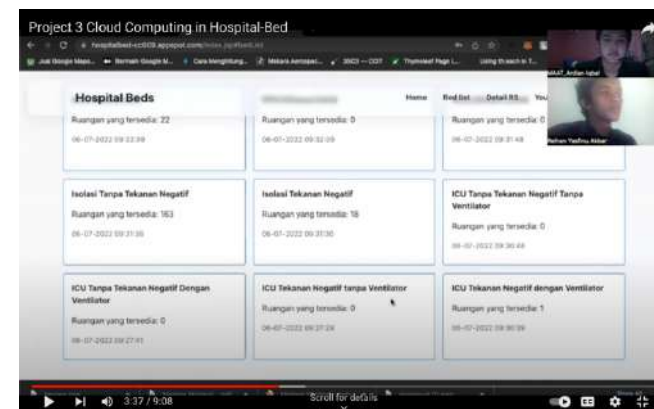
Project 3 Cloud Computing in Hospital-Bed

hospitalbed-cc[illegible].appspot.com/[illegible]

Hospital Beds

Home Bed list Detail RS You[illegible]

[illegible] Ardian Iqbal

Ilham Yasfinu Akbar

Ruangan yang tersedia: 22
06-07-2022 09:32:09

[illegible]
Ruangan yang tersedia: 0
06-07-2022 09:32:09

Ruangan yang tersedia: 0
06-07-2022 09:31:48

Isolasi Tanpa Tekanan Negatif
Ruangan yang tersedia: 163
06-07-2022 09:31:35

Isolasi Tekanan Negatif
Ruangan yang tersedia: 18
06-07-2022 09:31:30

ICU Tanpa Tekanan Negatif Tanpa Ventilator
Ruangan yang tersedia: 0
06-07-2022 09:30:48

ICU Tanpa Tekanan Negatif Dengan Ventilator
Ruangan yang tersedia: 0
06-07-2022 09:27:41

ICU Tekanan Negatif tanpa Ventilator
Ruangan yang tersedia: 0
06-07-2022 09:27:24

ICU Tekanan Negatif dengan Ventilator
Ruangan yang tersedia: 1
06-07-2022 09:30:09

3:37 / 9:08
Scroll for details